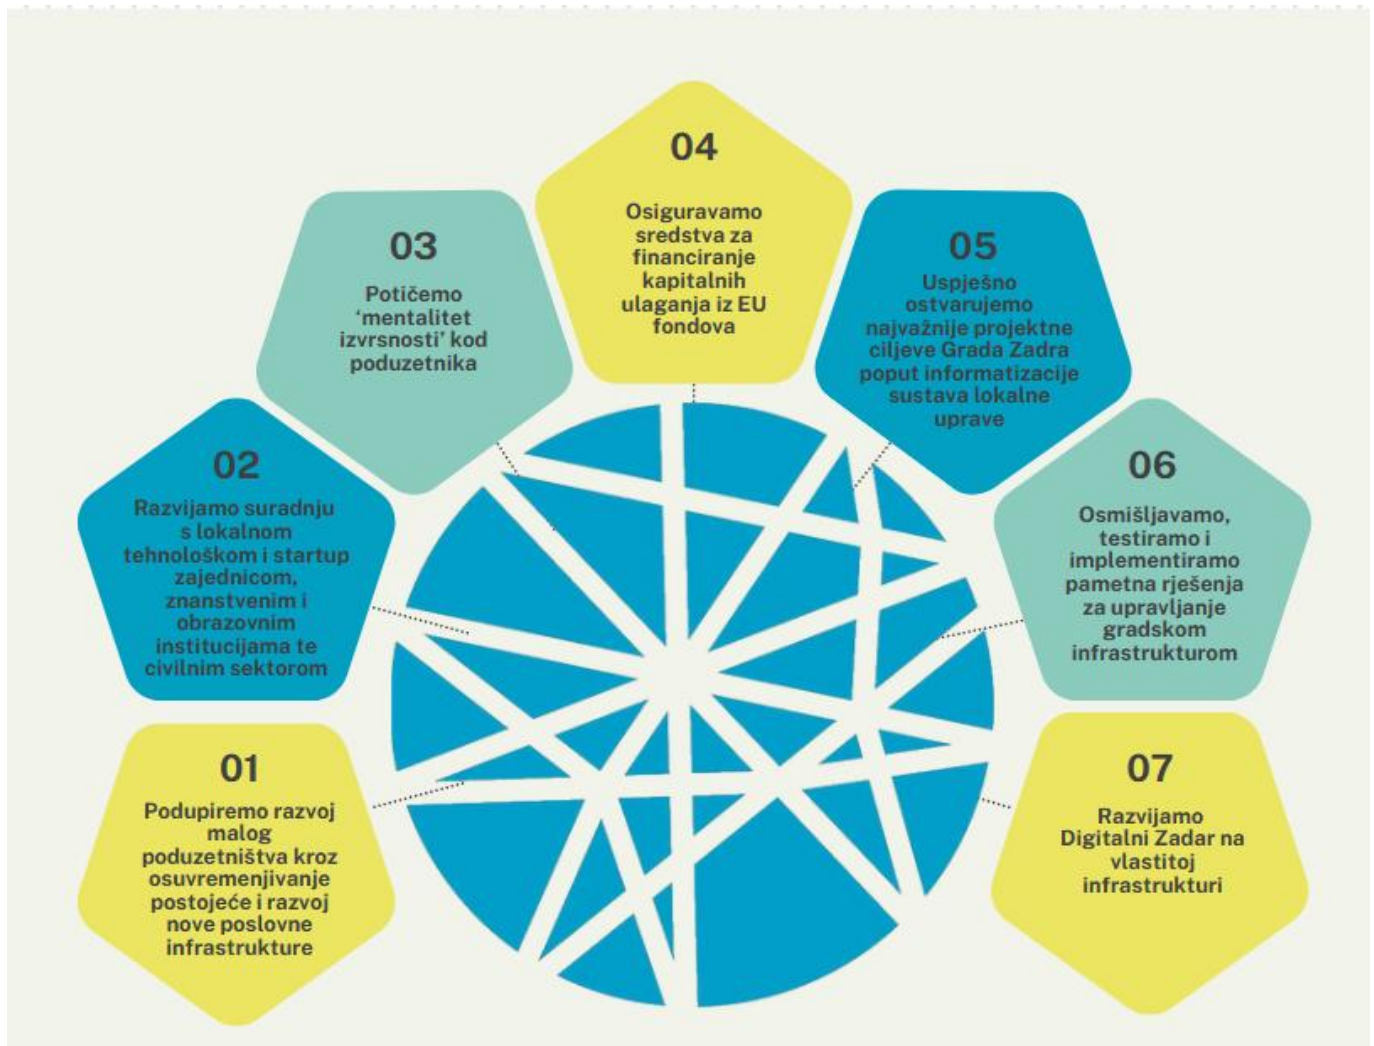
01
Podupiremo razvoj malog poduzetništva kroz osuvremenjivanje postojeće i razvoj nove poslovne infrastrukture

02
Razvijamo suradnju s lokalnom tehnološkom i startup zajednicom, znanstvenim i obrazovnim institucijama te civilnim sektorom

03
Potičemo 'mentalitet izvrsnosti' kod poduzetnika

04
Osiguravamo sredstva za financiranje kapitalnih ulaganja iz EU fondova

05
Uspješno ostvarujemo najvažnije projektne ciljeve Grada Zadra poput informatizacije sustava lokalne uprave

06
Osmišljavamo, testiramo i implementiramo pametna rješenja za upravljanje gradskom infrastrukturom

07
Razvijamo Digitalni Zadar na vlastitoj infrastrukturi